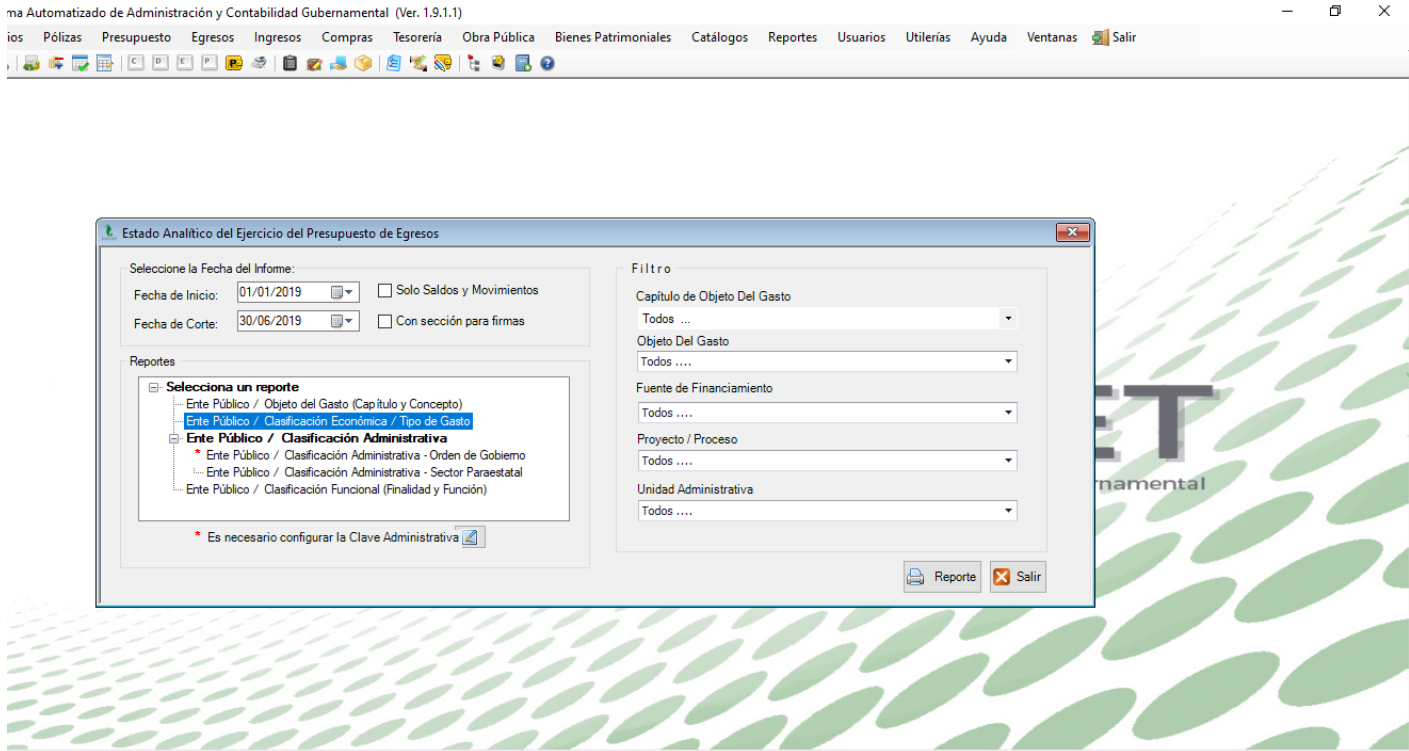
ma Automatizado de Administración y Contabilidad Gubernamental (Ver. 1.9.1.1)

ios Pólizas Presupuesto Egresos Ingresos Compras Tesorería Obra Pública Bienes Patrimoniales Catálogos Reportes Usuarios Utilerías Ayuda Ventanas Salir

C D E P

Estado Analítico del Ejercicio del Presupuesto de Egresos

Seleccione la Fecha del Informe:
Fecha de Inicio: 01/01/2019
Fecha de Corte: 30/06/2019
Solo Saldos y Movimientos
Con sección para firmas

Reportes
Selecciona un reporte
Ente Público / Objeto del Gasto (Capítulo y Concepto)
Ente Público / Clasificación Económica / Tipo de Gasto
Ente Público / Clasificación Administrativa
* Ente Público / Clasificación Administrativa - Orden de Gobierno
Ente Público / Clasificación Administrativa - Sector Paraestatal
Ente Público / Clasificación Funcional (Finalidad y Función)

* Es necesario configurar la Clave Administrativa

Filtro
Capítulo de Objeto Del Gasto
Todos ...
Objeto Del Gasto
Todos ....
Fuente de Financiamiento
Todos ....
Proyecto / Proceso
Todos ....
Unidad Administrativa
Todos ....

Reporte
Salir

ET
rnamental